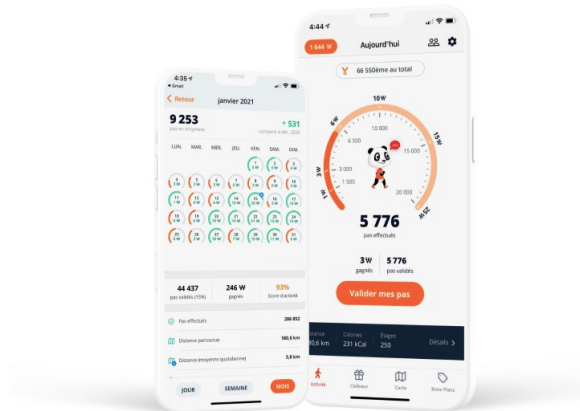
4:35
Gmail
Retour
janvier 2021
9 253
pas en moyenne
+ 531
comparé à déc. 2020

| LUN. | MAR. | MER. | JEU. | VEN. | SAM. | DIM. |
|---|---|---|---|---|---|---|

44 437
pas validés (15%)
246 W
gagnés
93%
Score d'activité

Pas effectués 286 852
Distance parcourue 180,8 km
Distance moyenne quotidienne 5,8 km

JOUR
SEMAINE
MOIS

4:44
1 644 W
Aujourd'hui
66 550kme au total
10W
6W
15W
3W
20W
1W
25W
6 500
10 000
3 000
15 000
1 000
20 000
5 776
pas effectués
3W
gagnés
5 776
pas validés
Valider mes pas
Distance
0,6 km
Calories
231 kCal
Étages
250
Détails
Activité
Cadeaux
Carte
Bons Plans